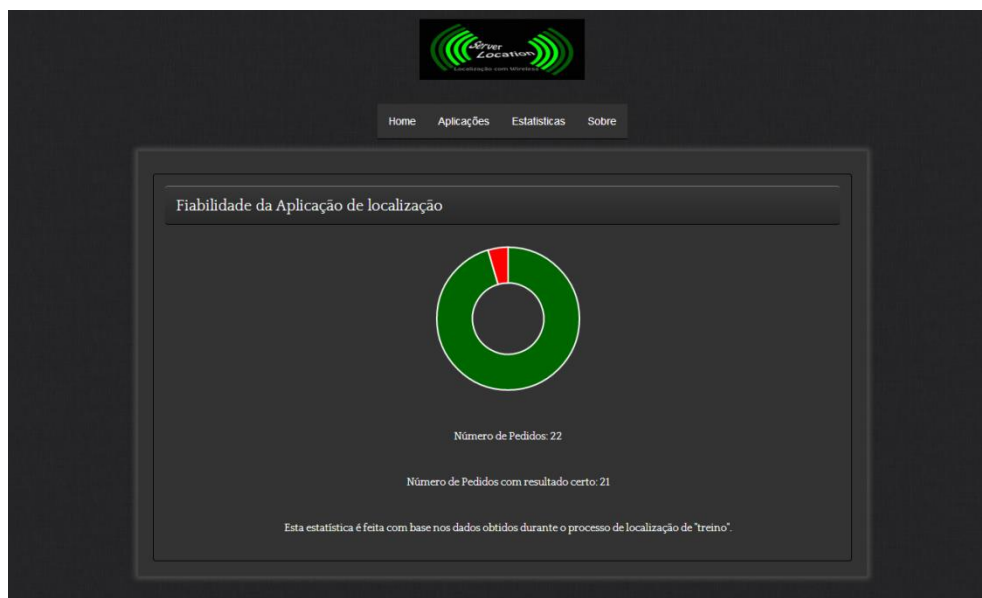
Server Location
Localização com Wireless

Home Aplicações Estatisticas Sobre

Fiabilidade da Aplicação de localização

Número de Pedidos: 22

Número de Pedidos com resultado certo: 21

Esta estatística é feita com base nos dados obtidos durante o processo de localização de "treino".